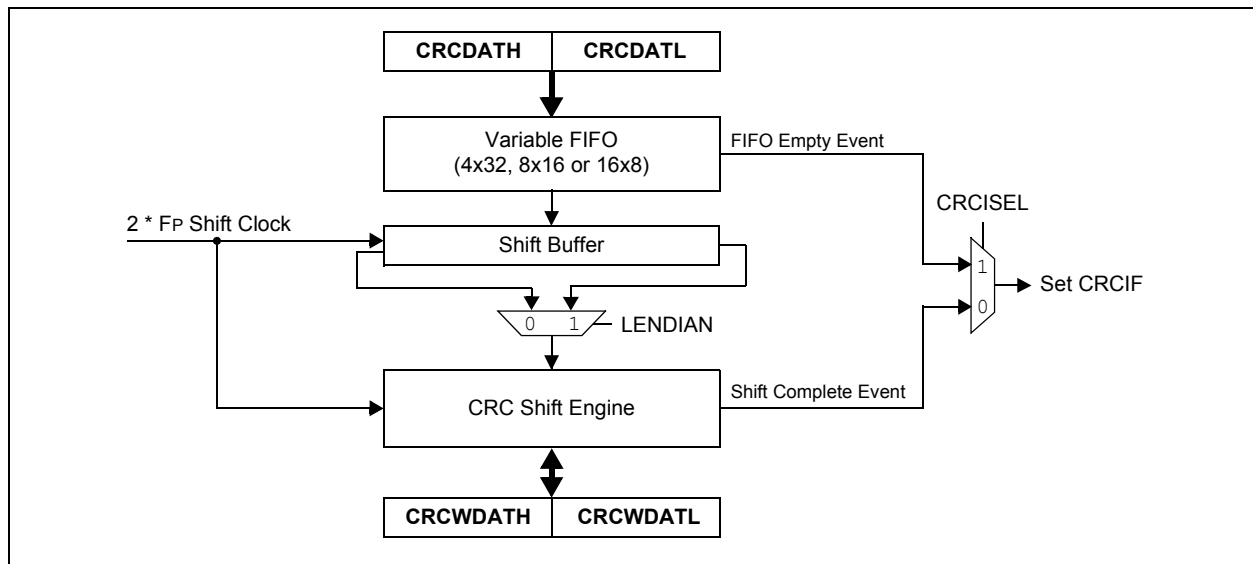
| CRCDATH | CRCDATL |
|---|---|

Variable FIFO (4x32, 8x16 or 16x8)

FIFO Empty Event

CRCISEL

2 * FP Shift Clock

Shift Buffer

1

Set CRCIF

0

0 1

LENDIAN

CRC Shift Engine

Shift Complete Event

| CRCWDATH | CRCWDATL |
|---|---|